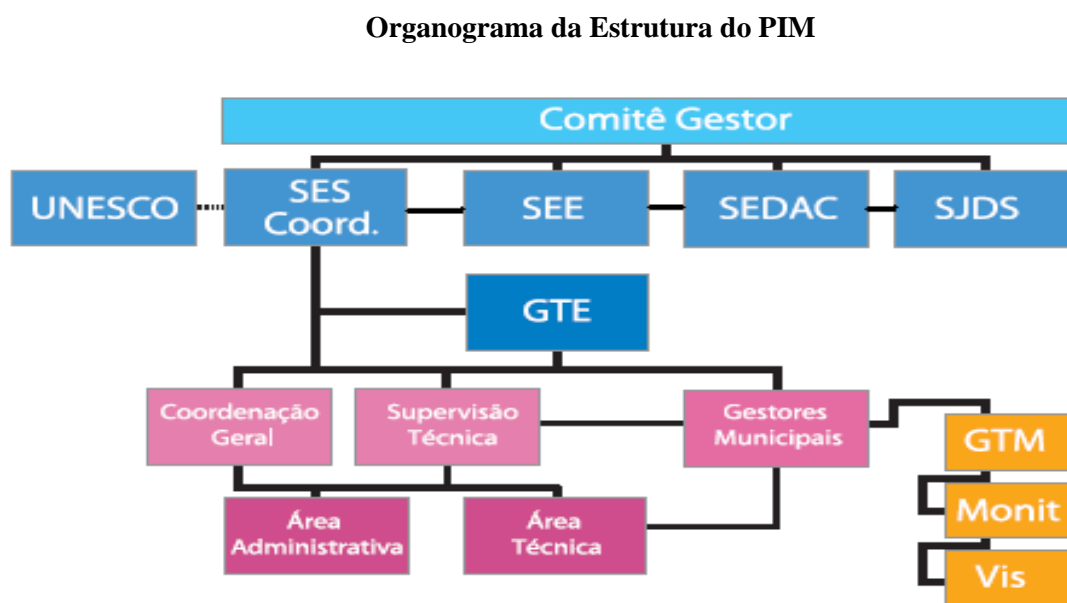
Organograma da Estrutura do PIM

Comitê Gestor

UNESCO

SES Coord.

SEE

SEDAC

SJDS

GTE

Coordenação Geral

Supervisão Técnica

Gestores Municipais

GTM

Área Administrativa

Área Técnica

Monit

Vis